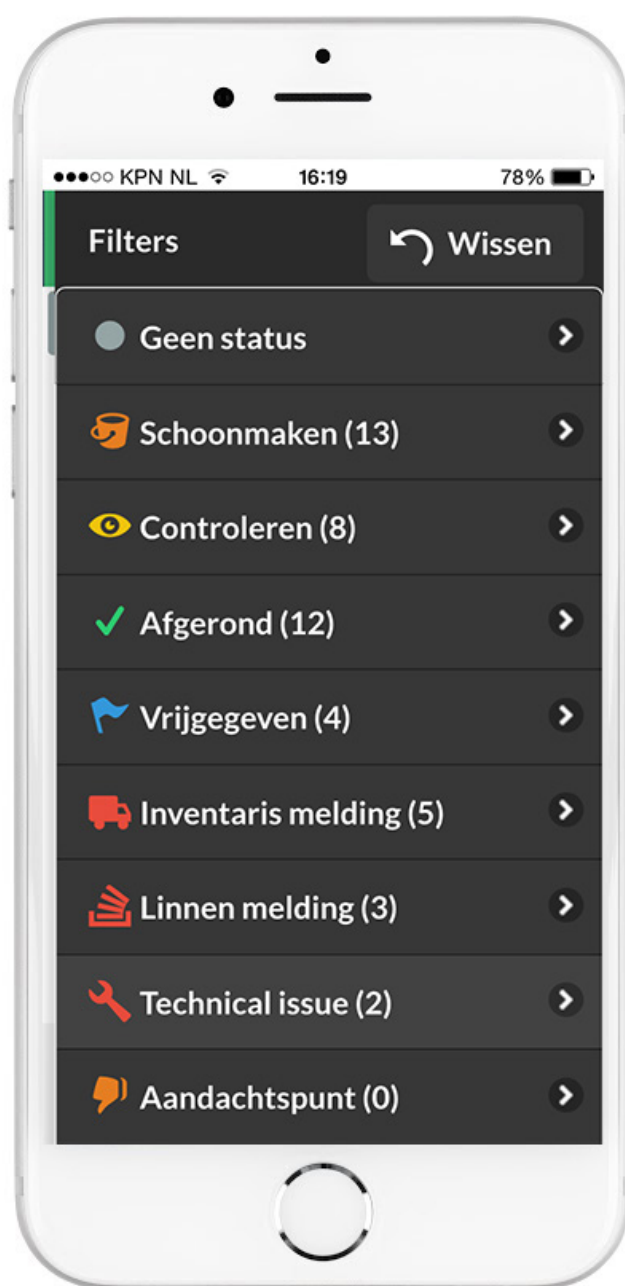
●●●○○ KPN NL 16:19 78%

Filters

Wissen

Geen status

Schoonmaken (13)

Controleren (8)

Afgerond (12)

Vrijgegeven (4)

Inventaris melding (5)

Linnen melding (3)

Technical issue (2)

Aandachtspunt (0)